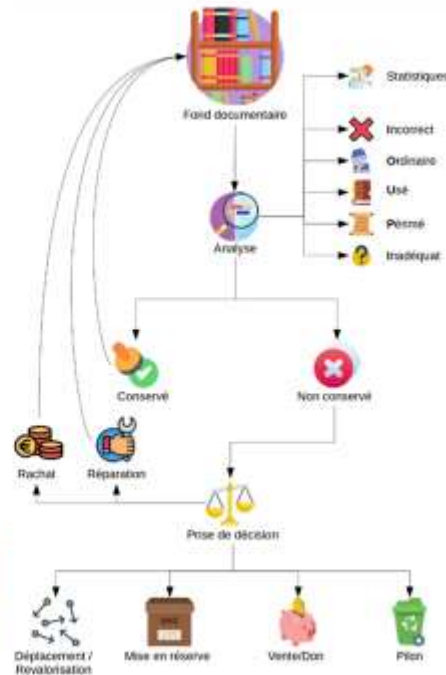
Fond documentaire

Statistiques

Incorrect

Ordinaire

Usé

Périmé

Inadéquat

Analyse

Conservé

Non conservé

Rachat

Réparation

Prise de décision

Déplacement / Revalorisation

Mise en réserve

Vente/Don

Pilon